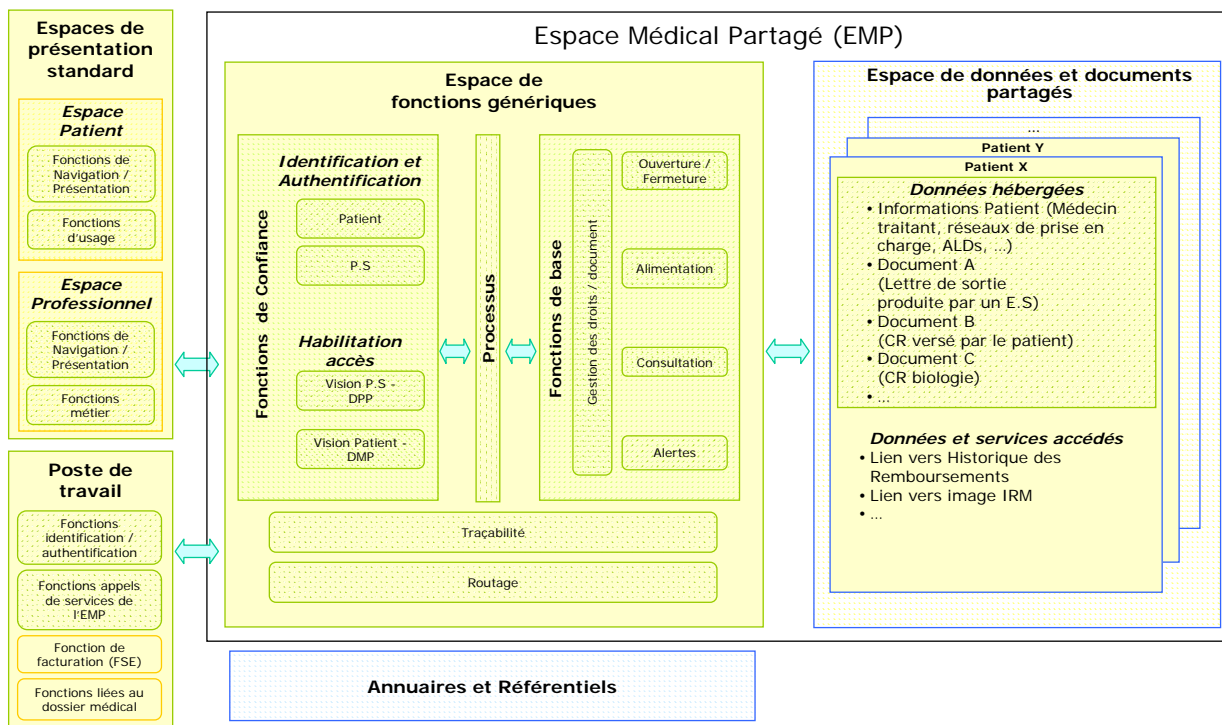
Espaces de présentation standard

Espace Patient

Fonctions de Navigation / Présentation

Fonctions d'usage

Espace Professionnel

Fonctions de Navigation / Présentation

Fonctions métier

Poste de travail

Fonctions identification / authentification

Fonctions appels de services de l'EMP

Fonction de facturation (FSE)

Fonctions liées au dossier médical

Espace Médical Partagé (EMP)

Espace de fonctions génériques

Fonctions de Confiance

Identification et Authentification

Patient

P.S

Habilitation accès

Vision P.S - DPP

Vision Patient - DMP

Processus

Fonctions de base

Gestion des droits / document

Ouverture / Fermeture

Alimentation

Consultation

Alertes

Traçabilité

Routage

Espace de données et documents partagés

...

Patient Y

Patient X

Données hébergées
• Informations Patient (Médecin traitant, réseaux de prise en charge, ALDs, ...)
• Document A (Lettre de sortie produite par un E.S)
• Document B (CR versé par le patient)
• Document C (CR biologie)
• ...

Données et services accédés
• Lien vers Historique des Remboursements
• Lien vers image IRM
• ...

Annuaires et Référentiels